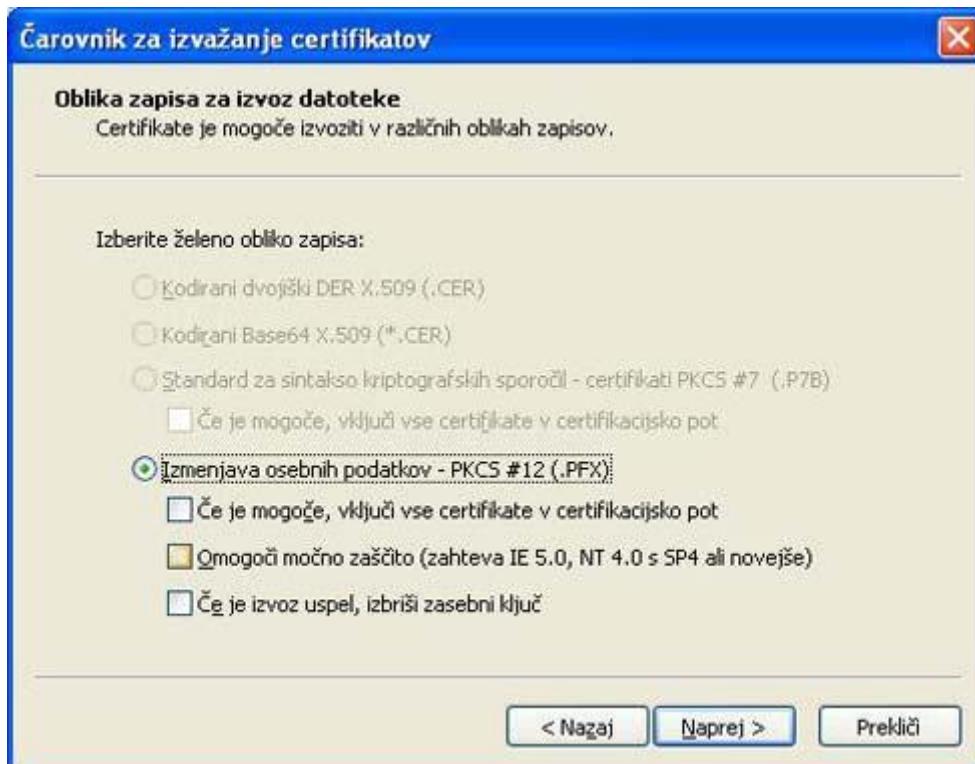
Čarovnik za izvažanje certifikatov

Oblika zapisa za izvoz datoteke
Certifikate je mogoče izvoziti v različnih oblikah zapisov.

Izberite želeno obliko zapisa:

Kodirani dvojiški DER X.509 (.CER)

Kodirani Base64 X.509 (*.CER)

Standard za sintakso kriptografskih sporočil - certifikati PKCS #7 (.P7B)

Če je mogoče, vključi vse certifikate v certifikacijsko pot

Izmenjava osebnih podatkov - PKCS #12 (.PFX)

Če je mogoče, vključi vse certifikate v certifikacijsko pot

Omogoči močno zaščito (zahteva IE 5.0, NT 4.0 s SP4 ali novejše)

Če je izvoz uspel, izbriši zasebni ključ

< Nazaj | Naprej > | Prekliči